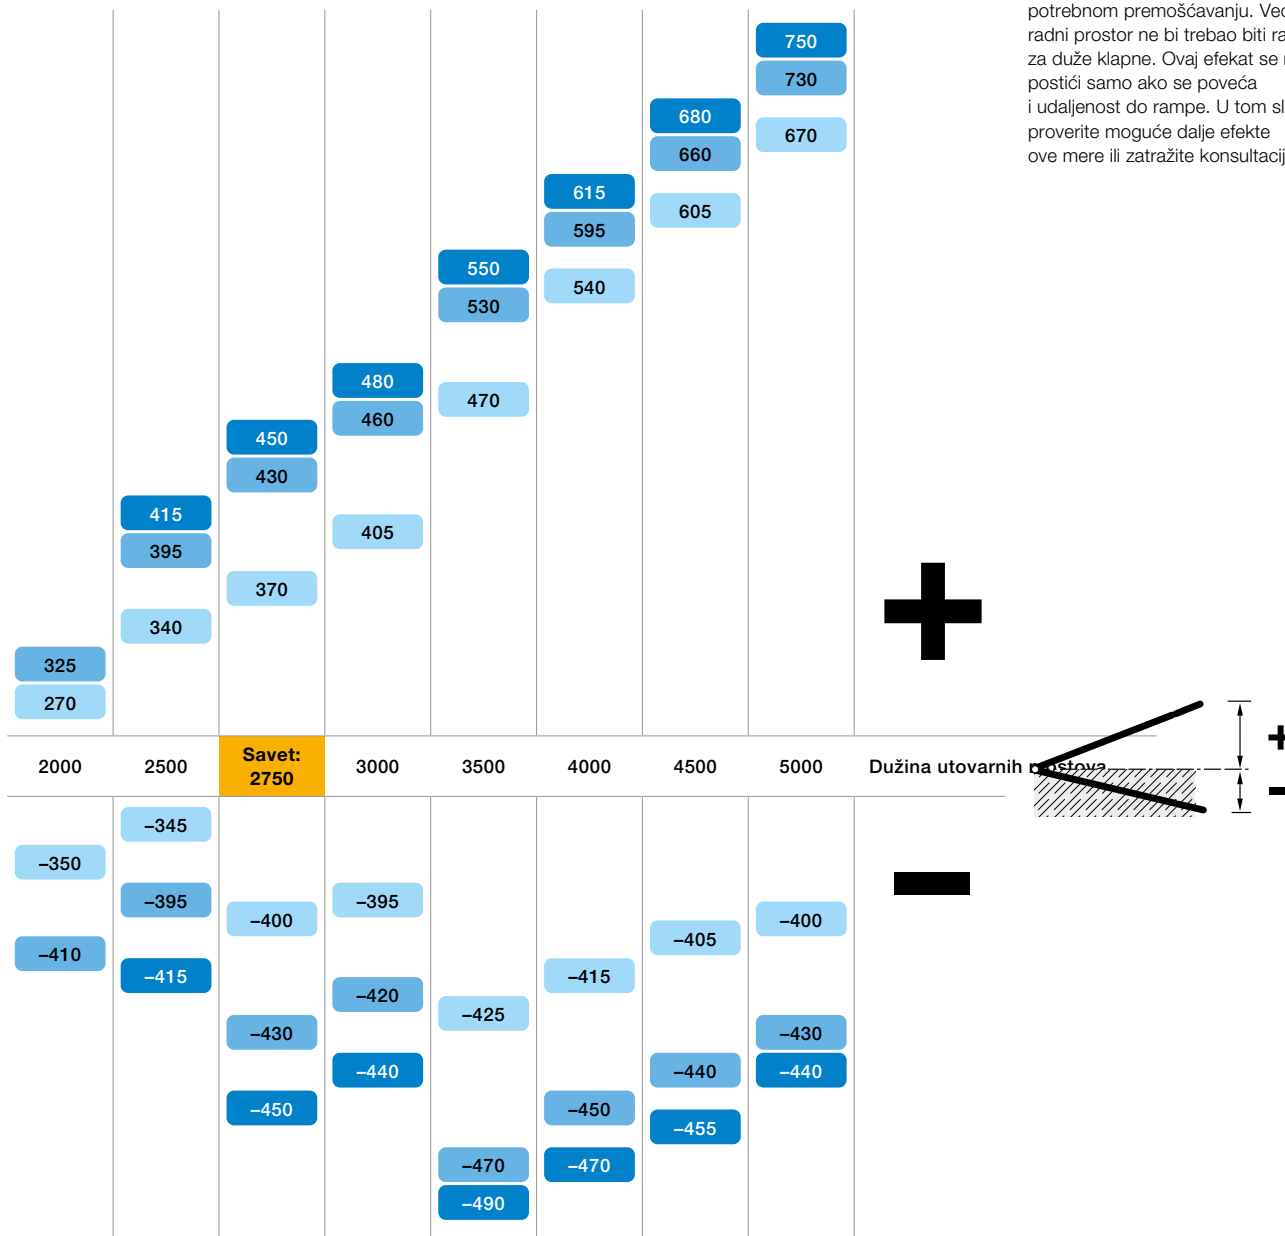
potrebnom premošćavanju. Ve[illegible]
radni prostor ne bi trebao biti ra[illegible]
za duže klapne. Ovaj efekat se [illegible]
postići samo ako se poveća
i udaljenost do rampe. U tom sl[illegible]
proverite moguće dalje efekte
ove mere ili zatražite konsultacij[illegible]

750
730
670

680
660
605

615
595
540

550
530
470

480
460
405

450
430
370

415
395
340

325
270

+

| 2000 | 2500 | Savet: 2750 | 3000 | 3500 | 4000 | 4500 | 5000 | Dužina utovarnih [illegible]stova |

+
-

–345
–350
–395
–410
–415
–400
–430
–450
–395
–420
–440
–425
–470
–490
–415
–450
–470
–405
–440
–455
–400
–430
–440

–